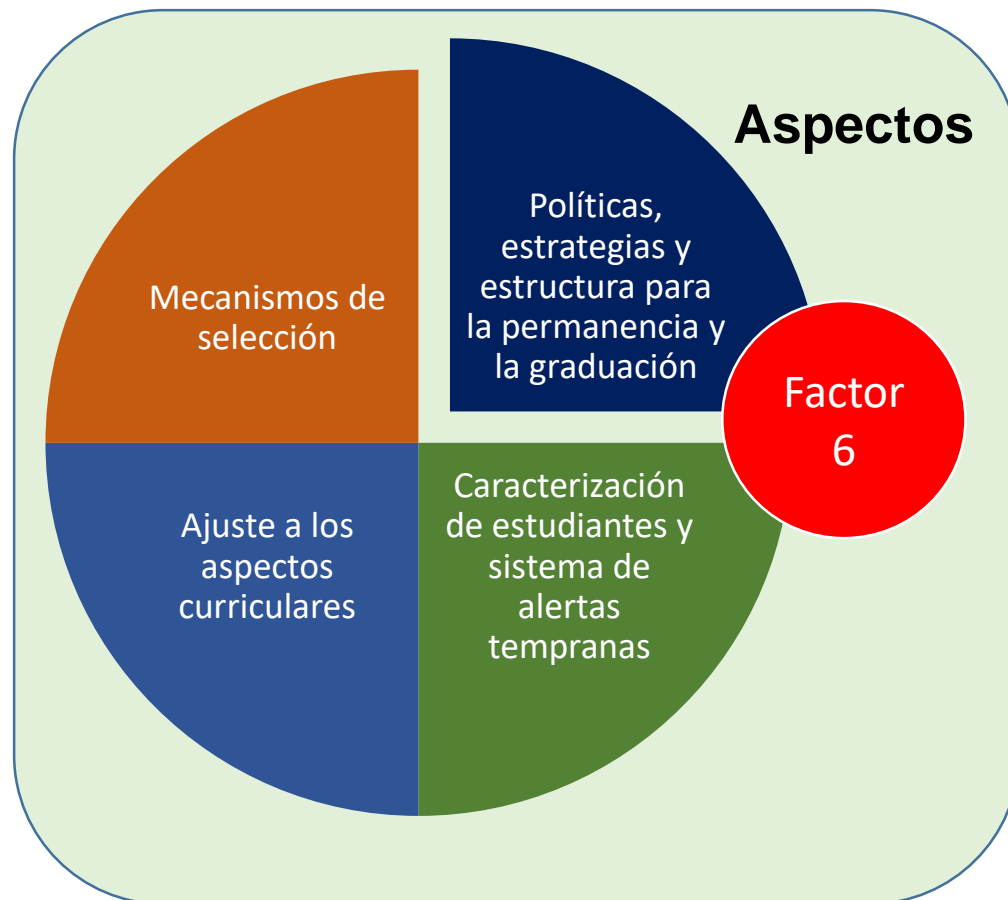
Aspectos

Mecanismos de selección

Políticas, estrategias y estructura para la permanencia y la graduación

Factor 6

Ajuste a los aspectos curriculares

Caracterización de estudiantes y sistema de alertas tempranas